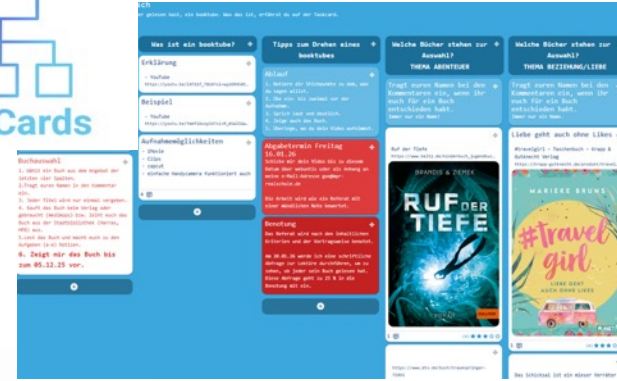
Cards

uch
r gelesen hast, ein booktube. Was das ist, erfährst du auf der Taskcard.

Buchauswahl
1. Wählt ein Buch aus dem Angebot der letzten vier Spalten.
2. Tragt euren Namen in den Kommentar ein.
3. Jeder Titel wird nur einmal vergeben.
4. Kauft das Buch (alle Verlag oder gebraucht (Medimops) bzw. leiht euch das Buch aus der Stadtbibliothek (Sternas, HPO) aus.
5. Lest das Buch und macht euch zu den Aufgaben (a-h) Notizen.
6. Zeigt mir das Buch bis zum 05.12.25 vor.

Was ist ein booktube?
Erklärung
- Youtube
https://youtu.be/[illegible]
Beispiel
- Youtube
https://youtu.be/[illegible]
Aufnahmemöglichkeiten
- iMovie
- Clips
- capcut
- einfache Handycamera funktioniert auch

Tipps zum Drehen eines booktubes
Ablauf
1. Notiere dir Stichpunkte zu dem, was du sagen willst.
2. Übe vor- bis zweimal vor der Aufnahme.
3. Sprich laut und deutlich.
4. Zeige auch das Buch.
5. Überlege, wo du dein Video aufnimmst.
Abgabetermin Freitag 16.01.26
Schicke mir dein Video bis zu diesem Datum über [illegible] ein oder eine e-Mail-Adresse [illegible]
Die Arbeit wird wie ein Referat mit einer mündlichen Note bewertet.
Bewertung
Das Referat wird nach den inhaltlichen Kriterien und der Vortragsweise bewertet.
Am 20.01.26 werde ich eine schriftliche Abfrage zur Lektüre durchführen, um zu sehen, ob jeder sein Buch gelesen hat. Diese Abfrage geht zu 25 % in die Bewertung mit ein.

Welche Bücher stehen zur Auswahl?
THEMA ABENTEUER
Tragt euren Namen bei den Kommentaren ein, wenn ihr euch für ein Buch entschieden habt.
Immer nur ein Name!
Ruf der Tiefe
https://www.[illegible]
BRANDIS & ZIEMEK
RUF DER TIEFE
https://www.dtv.de/buch/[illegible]

Welche Bücher stehen zur Auswahl?
THEMA BEZIEHUNG/LIEBE
Tragt euren Namen bei den Kommentaren ein, wenn ihr euch für ein Buch entschieden habt.
Immer nur ein Name!
Liebe geht auch ohne Likes
#travelgirl – Taschenbuch – Krapp & Gutknecht Verlag
https://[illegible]
MARIEKE BRUNS
#Travel girl
LIEBE GEHT AUCH OHNE LIKES
Das Schicksal ist ein mieser Verräter